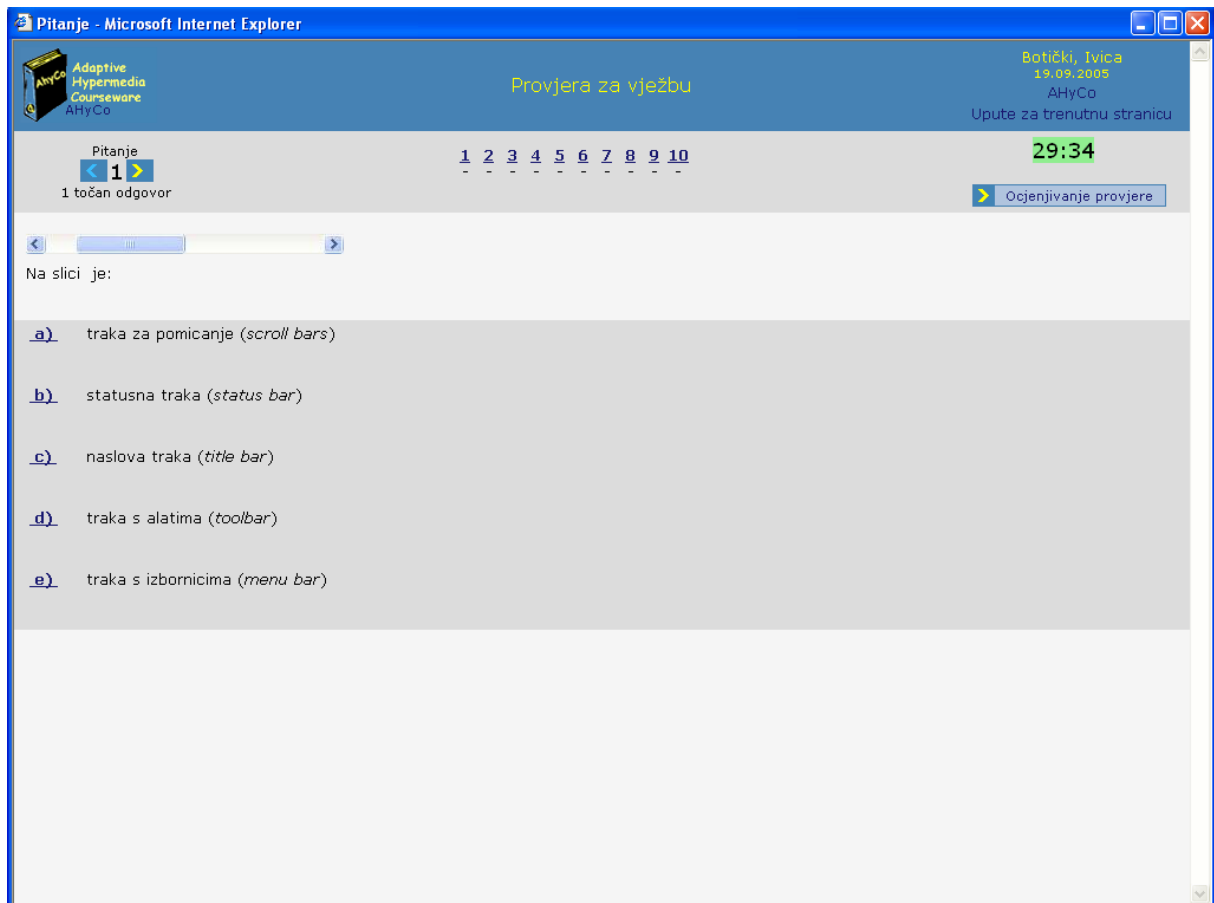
Pitanje - Microsoft Internet Explorer

AHyCo Adaptive Hypermedia Courseware AHyCo

Provjera za vježbu

Botički, Ivica
19.09.2005
AHyCo
Upute za trenutnu stranicu

Pitanje
1
1 točan odgovor

1 2 3 4 5 6 7 8 9 10
- - - - - - - - - -

29:34

Ocjenjivanje provjere

Na slici je:

a) traka za pomicanje (scroll bars)

b) statusna traka (status bar)

c) naslova traka (title bar)

d) traka s alatima (toolbar)

e) traka s izbornicima (menu bar)